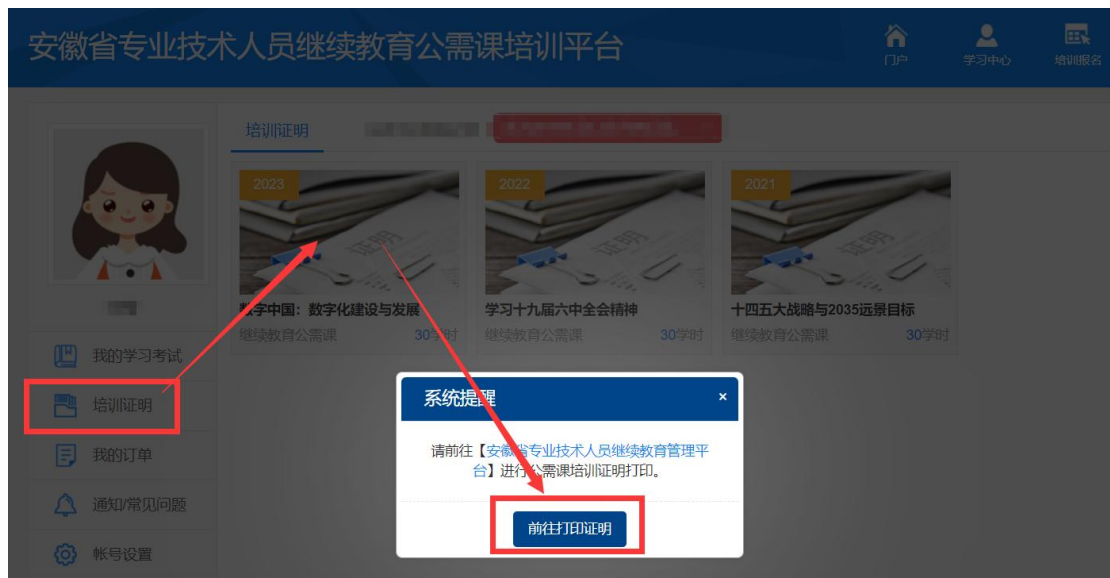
安徽省专业技术人员继续教育公需课培训平台

门户 学习中心 培训报名

培训证明

2023
证明
数字中国：数字化建设与发展
继续教育公需课 30学时

2022
证明
学习十九届六中全会精神
继续教育公需课 30学时

2021
证明
十四五大战略与2035远景目标
继续教育公需课 30学时

我的学习考试
培训证明
我的订单
通知/常见问题
帐号设置

系统提醒 ×

请前往【安徽省专业技术人员继续教育管理平台】进行公需课培训证明打印。

前往打印证明